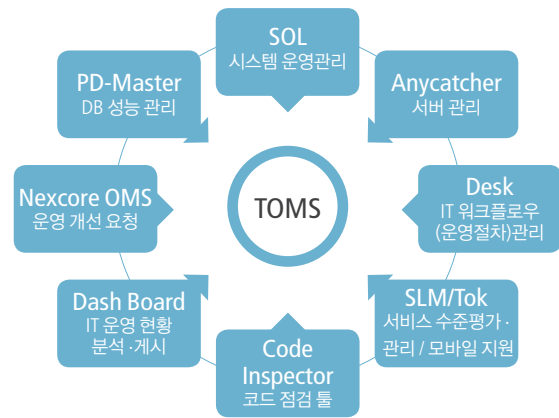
SOL
시스템 운영관리

Anycatcher
서버 관리

Desk
IT 워크플로우
(운영절차)관리

SLM/Tok
서비스 수준평가 ·
관리 / 모바일 지원

Code
Inspector
코드 점검 툴

Dash Board
IT 운영 현황
분석 ·게시

Nexcore OMS
운영 개선 요청

PD-Master
DB 성능 관리

TOMS